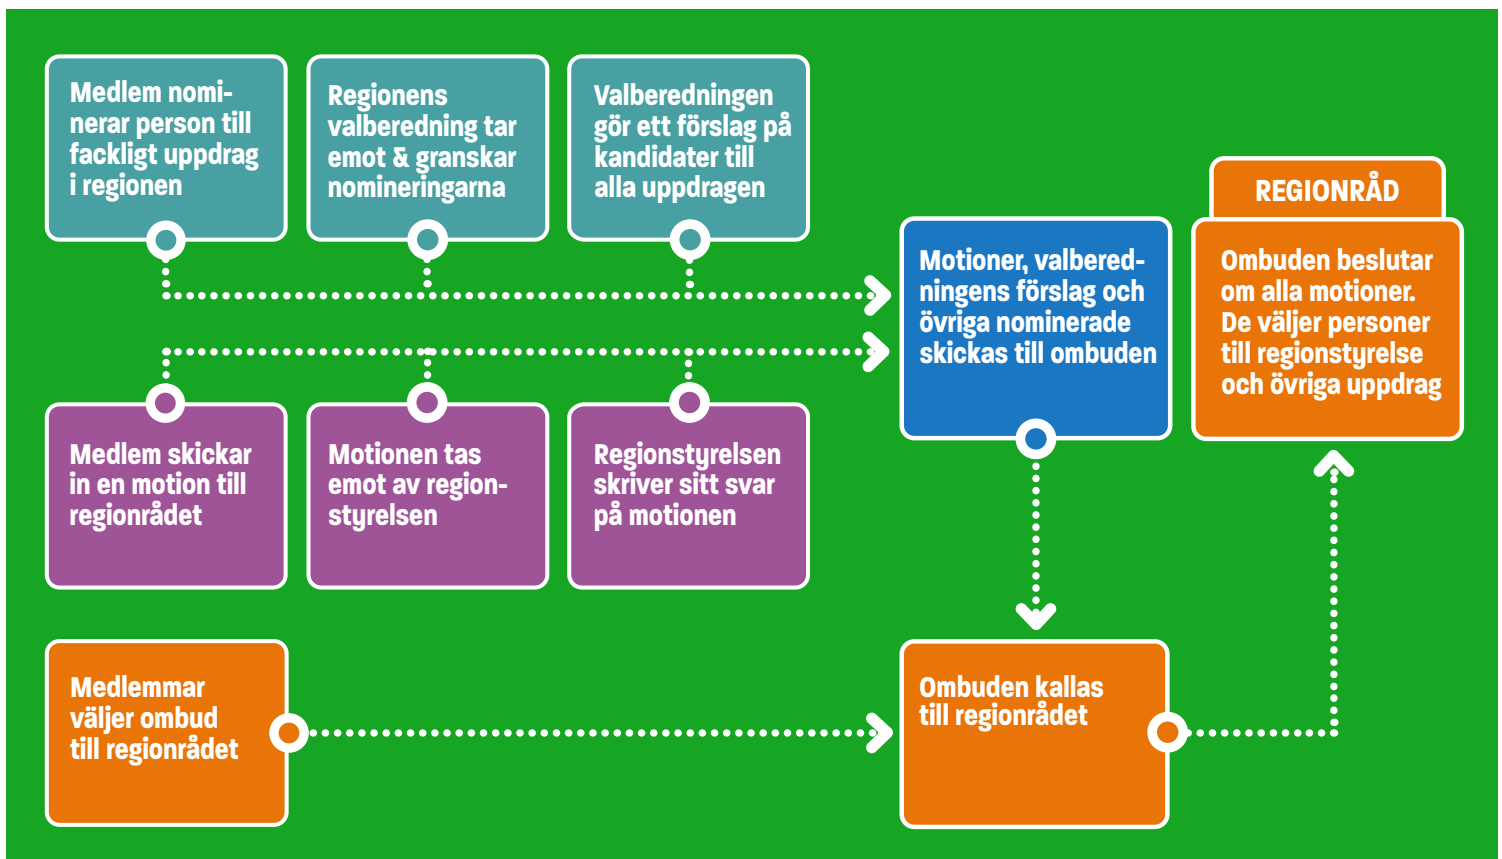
Medlem nominerar person till fackligt uppdrag i regionen

Regionens valberedning tar emot & granskar nomineringarna

Valberedningen gör ett förslag på kandidater till alla uppdragen

Motioner, valberedningens förslag och övriga nominerade skickas till ombuden

REGIONRÅD

Ombuden beslutar om alla motioner. De väljer personer till regionstyrelse och övriga uppdrag

Medlem skickar in en motion till regionrådet

Motionen tas emot av regionstyrelsen

Regionstyrelsen skriver sitt svar på motionen

Medlemmar väljer ombud till regionrådet

Ombuden kallas till regionrådet